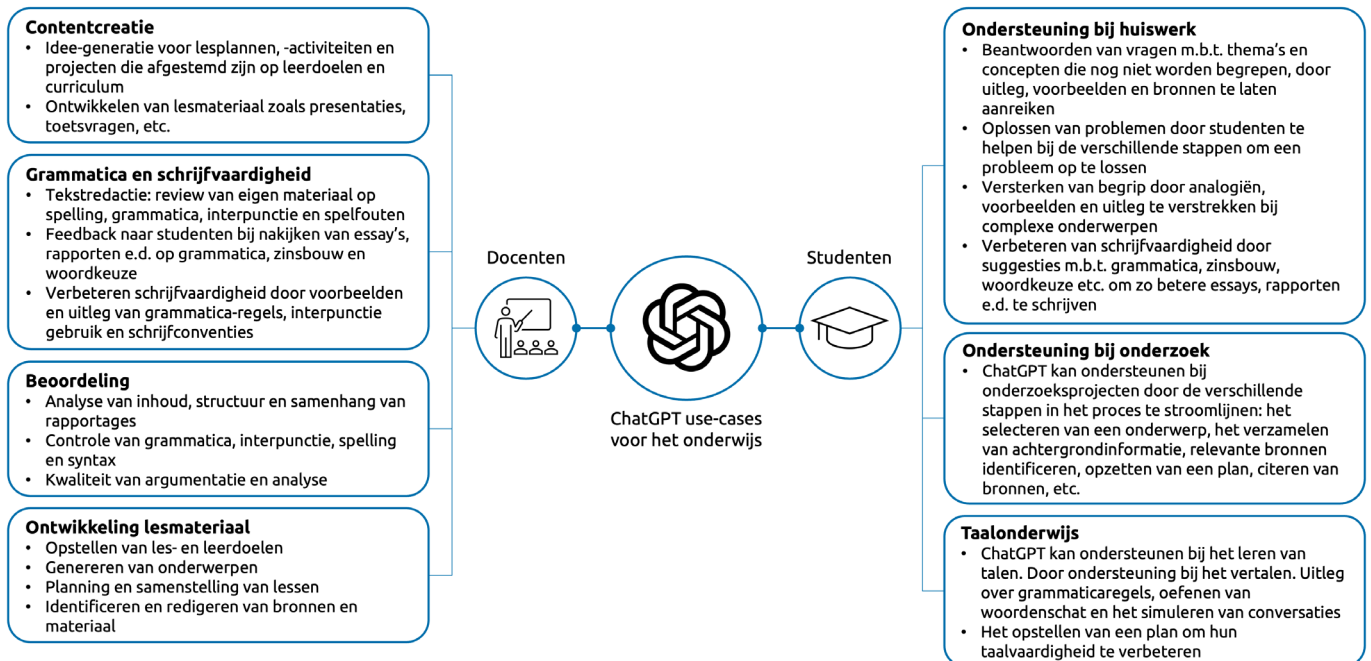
**Contentcreatie**
- Idee-generatie voor lesplannen, -activiteiten en projecten die afgestemd zijn op leerdoelen en curriculum
- Ontwikkelen van lesmateriaal zoals presentaties, toetsvragen, etc.

**Grammatica en schrijfvaardigheid**
- Tekstredactie: review van eigen materiaal op spelling, grammatica, interpunctie en spelfouten
- Feedback naar studenten bij nakijken van essay's, rapporten e.d. op grammatica, zinsbouw en woordkeuze
- Verbeteren schrijfvaardigheid door voorbeelden en uitleg van grammatica-regels, interpunctie gebruik en schrijfconventies

**Beoordeling**
- Analyse van inhoud, structuur en samenhang van rapportages
- Controle van grammatica, interpunctie, spelling en syntax
- Kwaliteit van argumentatie en analyse

**Ontwikkeling lesmateriaal**
- Opstellen van les- en leerdoelen
- Genereren van onderwerpen
- Planning en samenstelling van lessen
- Identificeren en redigeren van bronnen en materiaal

Docenten

ChatGPT use-cases voor het onderwijs

Studenten

**Ondersteuning bij huiswerk**
- Beantwoorden van vragen m.b.t. thema's en concepten die nog niet worden begrepen, door uitleg, voorbeelden en bronnen te laten aanreiken
- Oplossen van problemen door studenten te helpen bij de verschillende stappen om een probleem op te lossen
- Versterken van begrip door analogiën, voorbeelden en uitleg te verstrekken bij complexe onderwerpen
- Verbeteren van schrijfvaardigheid door suggesties m.b.t. grammatica, zinsbouw, woordkeuze etc. om zo betere essays, rapporten e.d. te schrijven

**Ondersteuning bij onderzoek**
- ChatGPT kan ondersteunen bij onderzoeksprojecten door de verschillende stappen in het proces te stroomlijnen: het selecteren van een onderwerp, het verzamelen van achtergrondinformatie, relevante bronnen identificeren, opzetten van een plan, citeren van bronnen, etc.

**Taalonderwijs**
- ChatGPT kan ondersteunen bij het leren van talen. Door ondersteuning bij het vertalen. Uitleg over grammaticaregels, oefenen van woordenschat en het simuleren van conversaties
- Het opstellen van een plan om hun taalvaardigheid te verbeteren